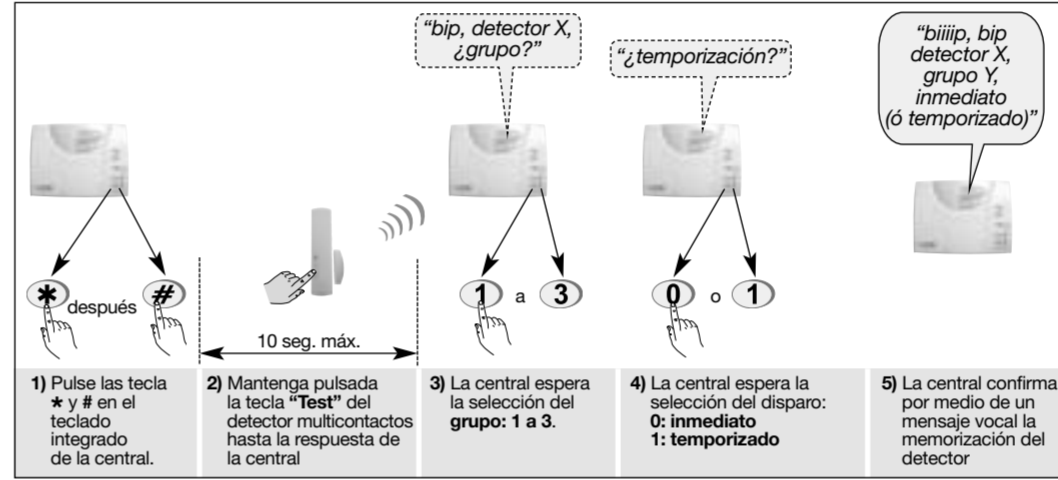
"bip, detector X, ¿grupo?"

"¿temporización?"

"biiiip, bip detector X, grupo Y, inmediato (ó temporizado)"

✱ después #

10 seg. máx.

1 a 3

0 o 1

1) Pulse las tecla ✱ y # en el teclado integrado de la central.

2) Mantenga pulsada la tecla **"Test"** del detector multicontactos hasta la respuesta de la central

3) La central espera la selección del **grupo: 1 a 3**.

4) La central espera la selección del disparo:
**0: inmediato**
**1: temporizado**

5) La central confirma por medio de un mensaje vocal la memorización del detector